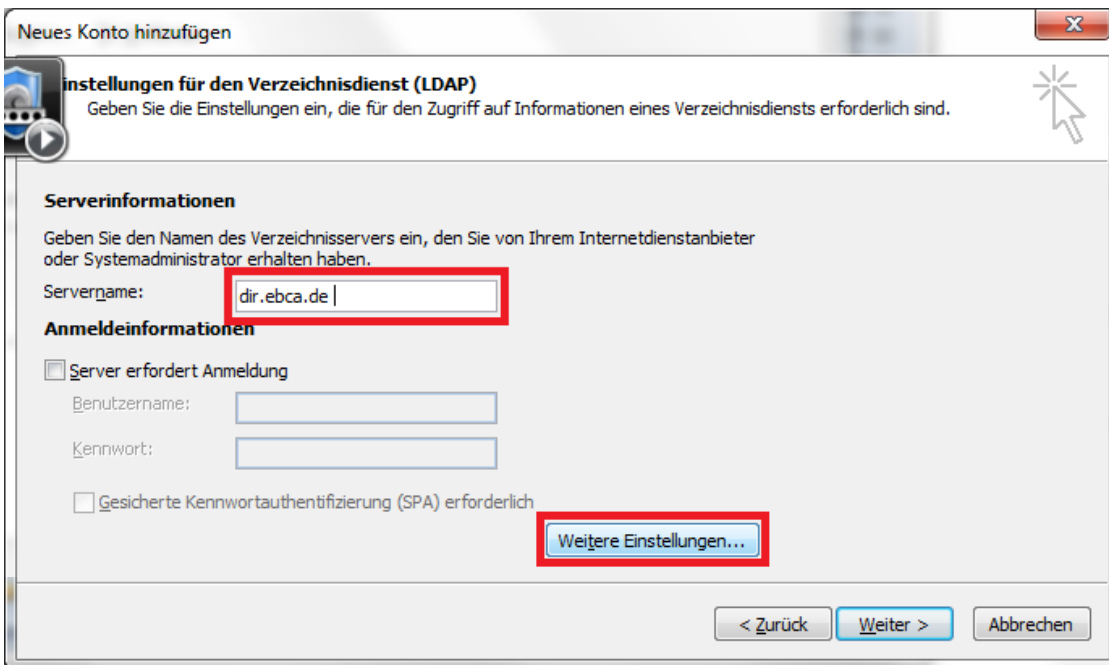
Neues Konto hinzufügen

X

instellungen für den Verzeichnisdienst (LDAP)
Geben Sie die Einstellungen ein, die für den Zugriff auf Informationen eines Verzeichnisdiensts erforderlich sind.

Serverinformationen

Geben Sie den Namen des Verzeichnisservers ein, den Sie von Ihrem Internetdienstanbieter oder Systemadministrator erhalten haben.

Servername: dir.ebca.de

Anmeldeinformationen

Server erfordert Anmeldung

Benutzername:

Kennwort:

Gesicherte Kennwortauthentifizierung (SPA) erforderlich

Weitere Einstellungen...

< Zurück Weiter > Abbrechen